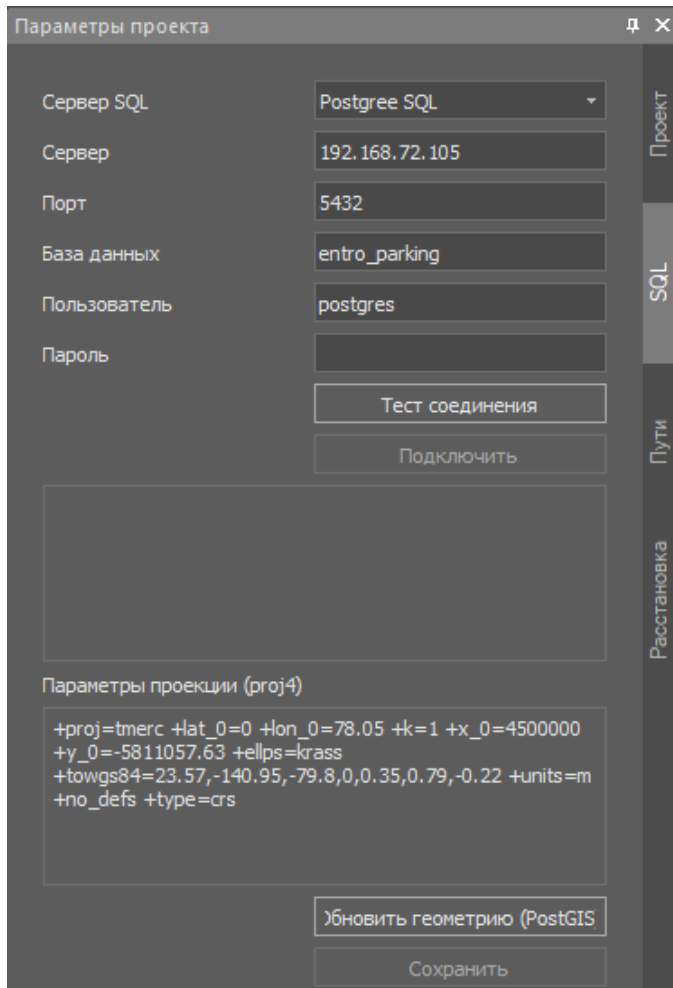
Параметры проекта

Проект
SQL
Пути
Расстановка

Сервер SQL | Postgree SQL
Сервер | 192.168.72.105
Порт | 5432
База данных | entro_parking
Пользователь | postgres
Пароль

Тест соединения
Подключить

Параметры проекции (proj4)

+proj=tmerc +lat_0=0 +lon_0=78.05 +k=1 +x_0=4500000 +y_0=-5811057.63 +ellps=krass +towgs84=23.57,-140.95,-79.8,0,0.35,0.79,-0.22 +units=m +no_defs +type=crs

)бновить геометрию (PostGIS
Сохранить